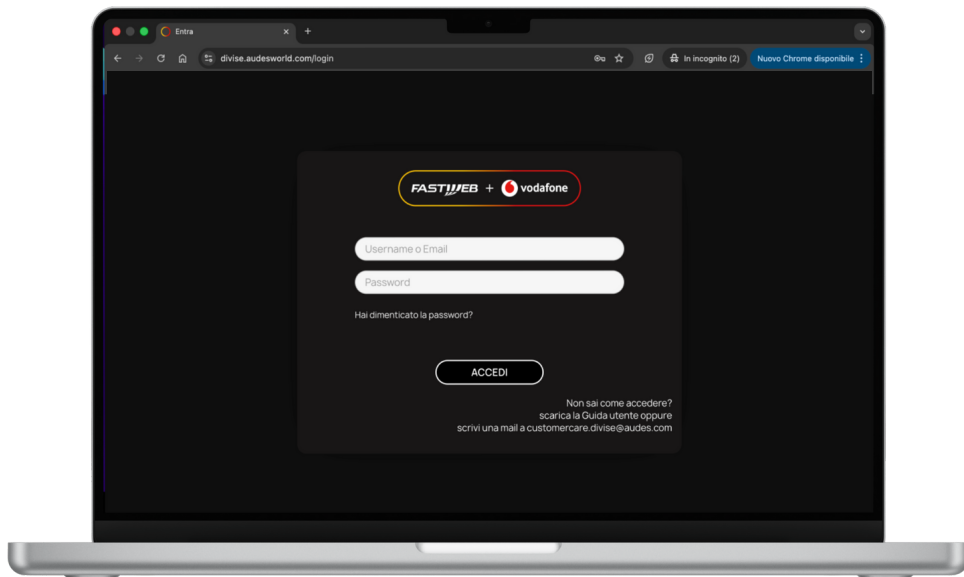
Entra

divise.audesworld.com/login

In incognito (2)

Nuovo Chrome disponibile

FASTWEB + vodafone

Username o Email

Password

Hai dimenticato la password?

ACCEDI

Non sai come accedere?
scarica la Guida utente oppure
scrivi una mail a customercare.divise@audes.com